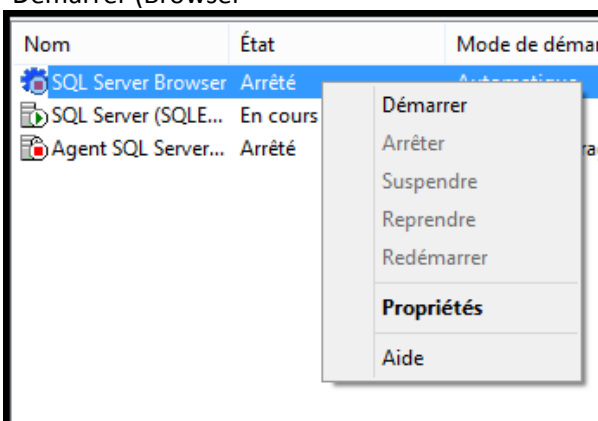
Démarrer (Browser

| Nom | État | Mode de démar |
|---|---|---|
| SQL Server Browser | Arrêté | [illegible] |
| SQL Server (SQLE... | En cours | |
| Agent SQL Server... | Arrêté | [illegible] |

Démarrer
Arrêter
Suspendre
Reprendre
Redémarrer
Propriétés
Aide